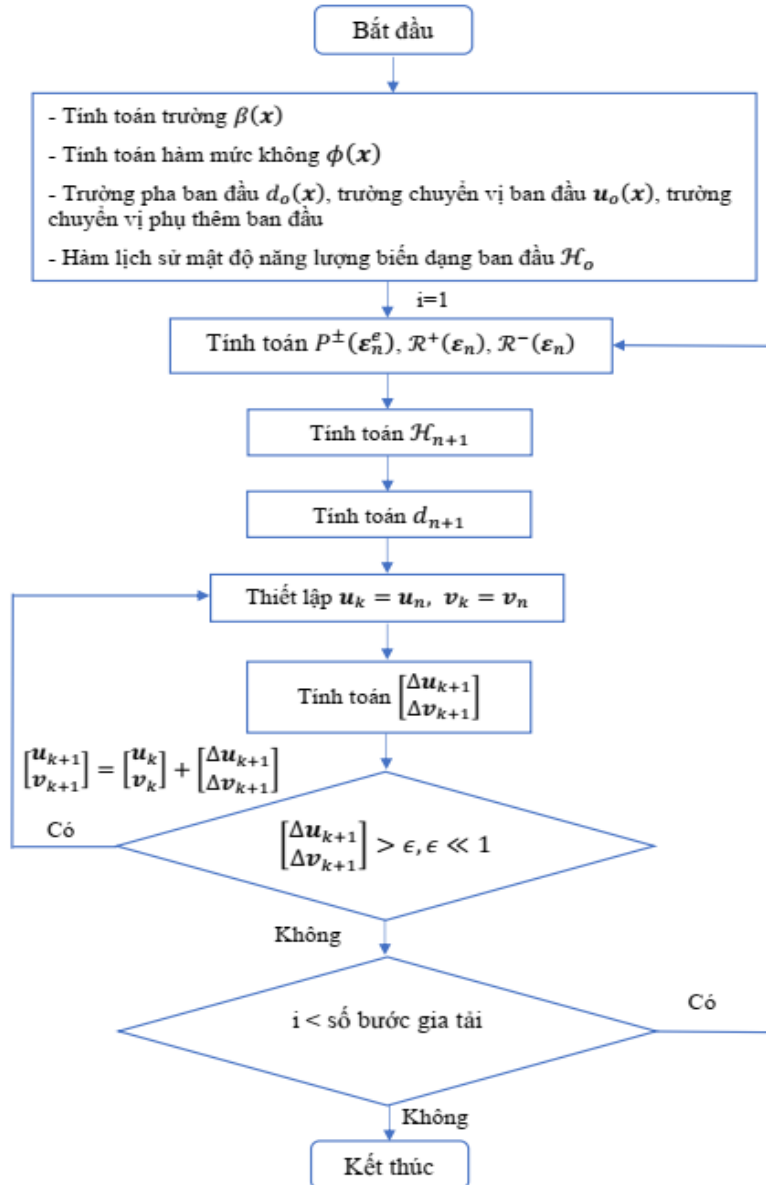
Bắt đầu

- Tính toán trường $\beta(\boldsymbol{x})$

- Tính toán hàm mức không $\phi(\boldsymbol{x})$

- Trường pha ban đầu $d_o(\boldsymbol{x})$, trường chuyển vị ban đầu $\boldsymbol{u}_o(\boldsymbol{x})$, trường chuyển vị phụ thêm ban đầu

- Hàm lịch sử mật độ năng lượng biến dạng ban đầu $\mathcal{H}_o$

i=1

Tính toán $P^{\pm}(\boldsymbol{\varepsilon}_n^e)$, $\mathcal{R}^{+}(\boldsymbol{\varepsilon}_n)$, $\mathcal{R}^{-}(\boldsymbol{\varepsilon}_n)$

Tính toán $\mathcal{H}_{n+1}$

Tính toán $d_{n+1}$

Thiết lập $\boldsymbol{u}_k = \boldsymbol{u}_n,\ \boldsymbol{v}_k = \boldsymbol{v}_n$

Tính toán $\begin{bmatrix}\Delta\boldsymbol{u}_{k+1}\\ \Delta\boldsymbol{v}_{k+1}\end{bmatrix}$

$\begin{bmatrix}\boldsymbol{u}_{k+1}\\ \boldsymbol{v}_{k+1}\end{bmatrix} = \begin{bmatrix}\boldsymbol{u}_{k}\\ \boldsymbol{v}_{k}\end{bmatrix} + \begin{bmatrix}\Delta\boldsymbol{u}_{k+1}\\ \Delta\boldsymbol{v}_{k+1}\end{bmatrix}$

Có

$\begin{bmatrix}\Delta\boldsymbol{u}_{k+1}\\ \Delta\boldsymbol{v}_{k+1}\end{bmatrix} > \epsilon, \epsilon \ll 1$

Không

Có

i < số bước gia tải

Không

Kết thúc